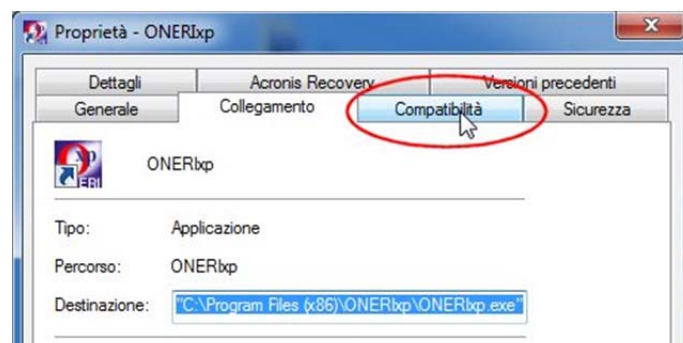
Proprietà - ONERIxp

Dettagli
Acronis Recovery
Versioni precedenti
Generale
Collegamento
Compatibilità
Sicurezza

xp
ERI

ONERIxp

Tipo: Applicazione

Percorso: ONERIxp

Destinazione: "C:\Program Files (x86)\ONERIxp\ONERIxp.exe"